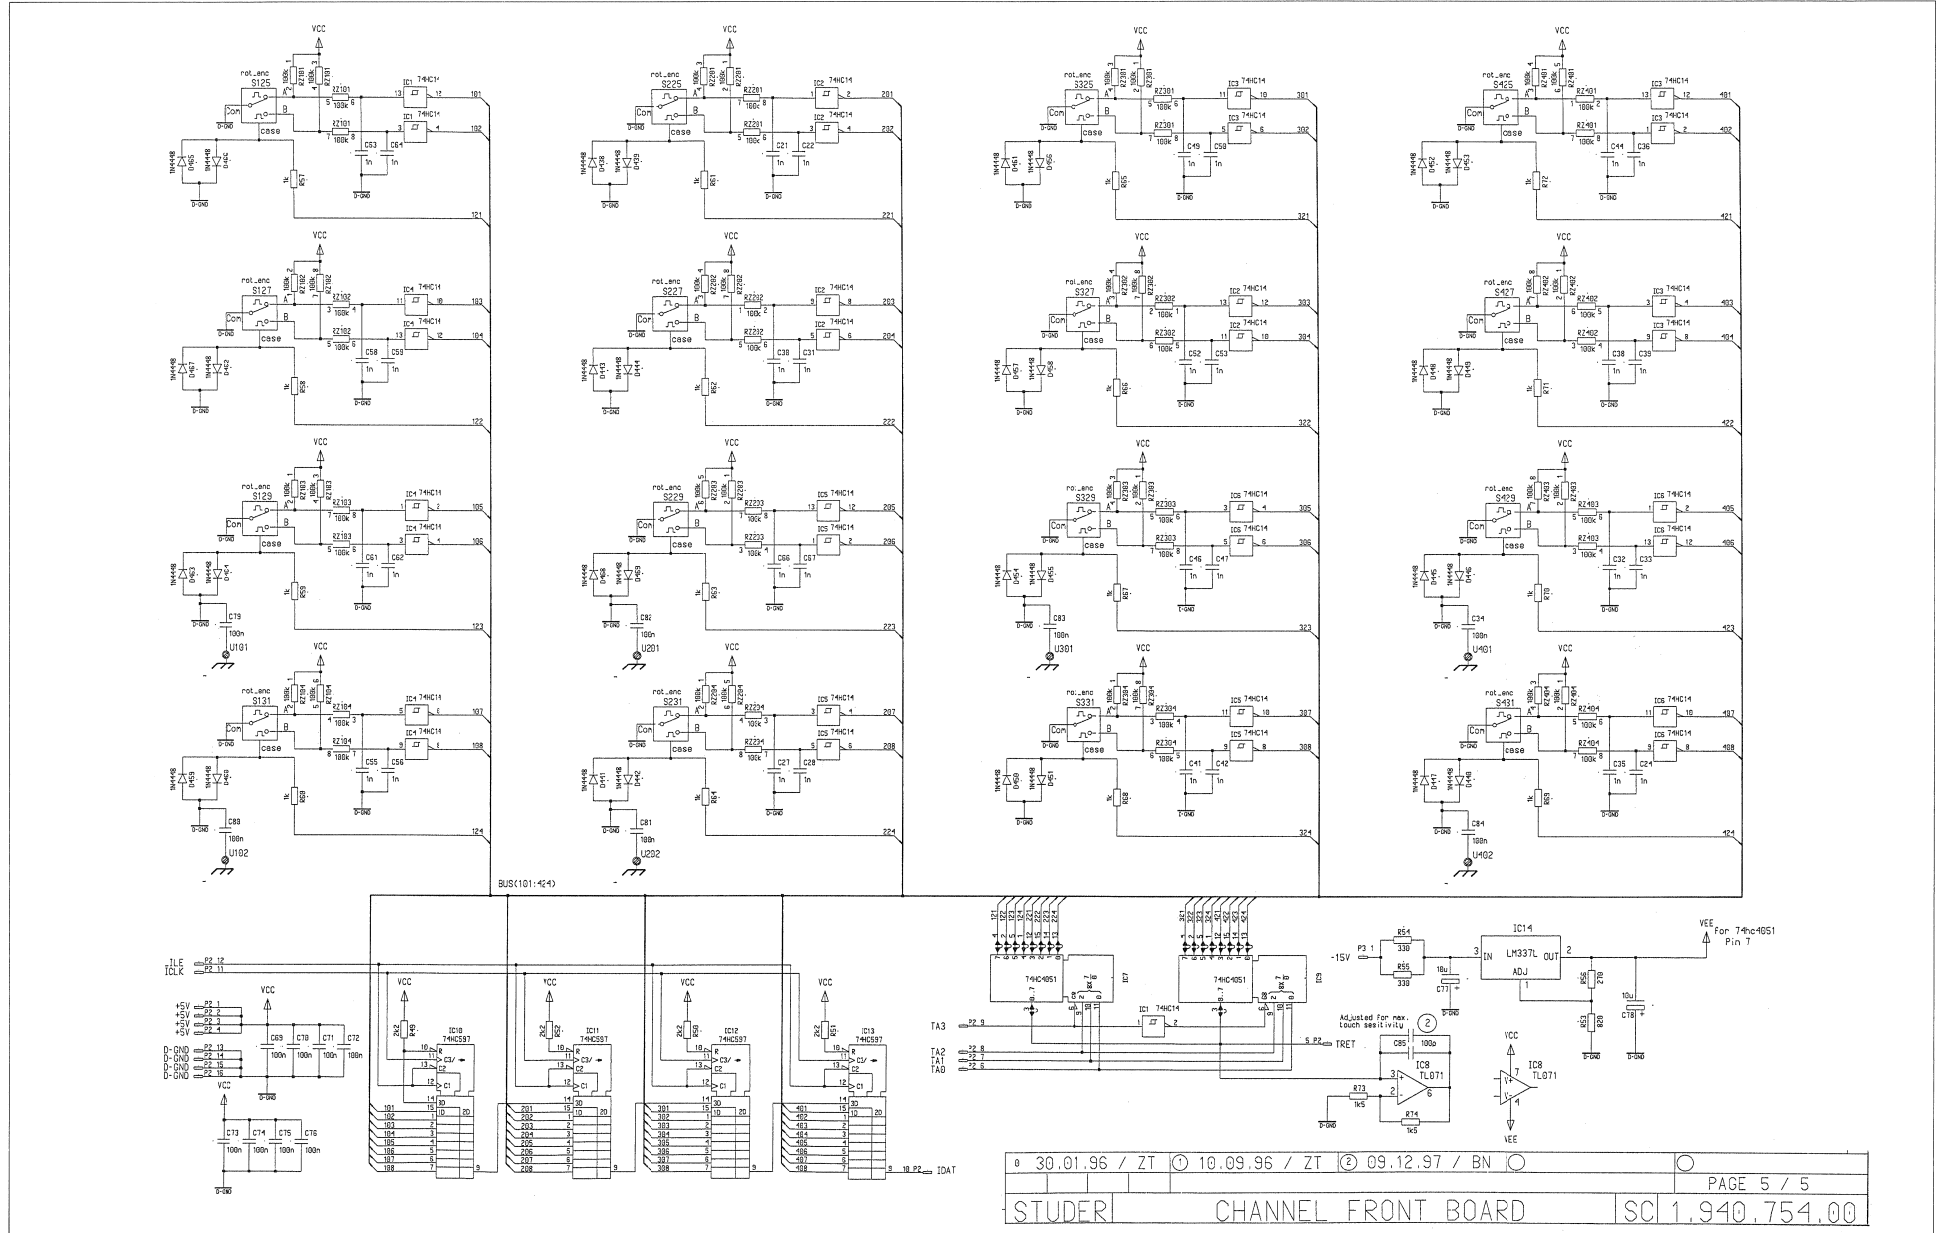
VCC
rot_enc
S125
Com
case
A
B
100k
RZ101
IC1 74HC14
101
102
C53
1n
C64
1n
D-GND
1N4448
D65
D42
1k
R57
121

VCC
rot_enc
S225
Com
case
RZ201
IC2 74HC14
201
202
C21
C22
D38
D39
R61
221

VCC
rot_enc
S325
Com
case
RZ301
IC3 74HC14
301
302
C49
C50
D61
D66
R65
321

VCC
rot_enc
S425
Com
case
RZ401
IC3 74HC14
401
402
C44
C36
D52
D43
R72
421

VCC
rot_enc
S127
RZ102
IC4 74HC14
103
104
C58
C59
D47
D62
R58
122

VCC
rot_enc
S227
RZ202
IC2 74HC14
203
204
C30
C31
D43
D44
R62
222

VCC
rot_enc
S327
RZ302
IC2 74HC14
303
304
C52
C53
D57
D58
R66
322

VCC
rot_enc
S427
RZ402
IC3 74HC14
403
404
C38
C39
D48
D49
R71
422

VCC
rot_enc
S129
RZ103
IC4 74HC14
105
106
C61
C62
D63
D64
R59
C79
100n
U101
123

VCC
rot_enc
S229
RZ203
IC5 74HC14
205
206
C66
C67
D68
D69
R63
C82
100n
U201
223

VCC
rot_enc
S329
RZ303
IC6 74HC14
305
306
C46
C47
D54
D55
R67
C83
100n
U301
323

VCC
rot_enc
S429
RZ403
IC6 74HC14
405
406
C32
C33
D45
D46
R70
C34
100n
U401
423

VCC
rot_enc
S131
RZ104
IC4 74HC14
107
108
C55
C56
D59
D60
R60
C80
100n
U102
124

VCC
rot_enc
S231
RZ204
IC5 74HC14
207
208
C27
C28
D41
D42
R64
C81
100n
U202
224

VCC
rot_enc
S331
RZ304
IC5 74HC14
307
308
C41
C42
D50
D51
R68
324

VCC
rot_enc
S431
RZ404
IC6 74HC14
407
408
C35
C24
D47
D48
R69
C84
100n
U402
424

BUS(101:424)

ILE P2 12
ICLK P2 11
+5V P2 1
+5V P2 2
+5V P2 3
+5V P2 4
D-GND P2 13
D-GND P2 14
D-GND P2 15
D-GND P2 16
VCC
C69 100n
C70 100n
C71 100n
C72 100n
VCC
C73 100n
C74 100n
C75 100n
C76 100n
D-GND

VCC
2k2
R49
IC10 74HC597
VCC
2k2
R52
IC11 74HC597
VCC
2k2
R50
IC12 74HC597
VCC
2k2
R51
IC13 74HC597
R
C3/
C2
C1
1D
2D
101 102 103 104 105 106 107 108
201 202 203 204 205 206 207 208
301 302 303 304 305 306 307 308
401 402 403 404 405 406 407 408
10 P2 IDAT

121 122 123 124 221 222 223 224
74HC4051
IC7
321 322 323 324 421 422 423 424
74HC4051
IC9
TA3 P2 9
IC1 74HC14
TA2 P2 8
TA1 P2 7
TA0 P2 6
5 P2 TRET
Adjusted for max. touch sesitivity
2
C85 100p
IC8 TL071
R73 1k5
R74 1k5
D-GND
VCC
IC8 TL071
VEE

-15V P3 1
R54 330
R55 330
10u
C77
IC14
LM337L
IN OUT
ADJ
R56 270
R53 820
10u
C78
VEE For 74hc4051 Pin 7

0 30.01.96 / ZT ① 10.09.96 / ZT ② 09.12.97 / BN
PAGE 5 / 5
STUDER CHANNEL FRONT BOARD SC 1.940.754.00